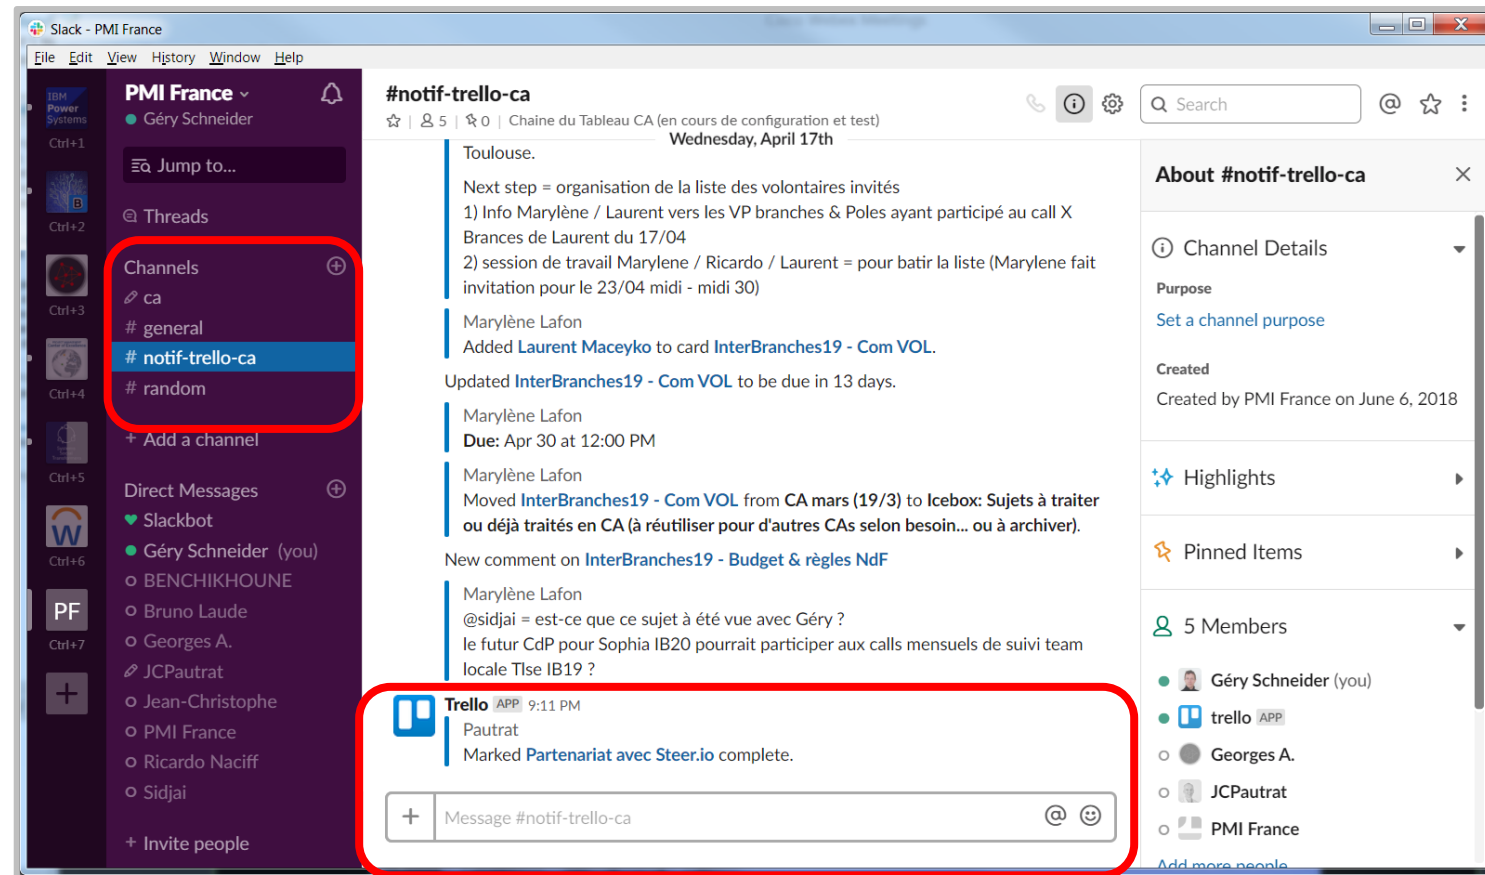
Slack - PMI France

File Edit View History Window Help

IBM Power Systems
Ctrl+1
Ctrl+2
Ctrl+3
Ctrl+4
Ctrl+5
W
Ctrl+6
PF
Ctrl+7
+

PMI France
Géry Schneider

Jump to...

Threads

Channels
ca
# general
# notif-trello-ca
# random
+ Add a channel

Direct Messages
Slackbot
Géry Schneider (you)
BENCHIKHOUNE
Bruno Laude
Georges A.
JCPautrat
Jean-Christophe
PMI France
Ricardo Naciff
Sidjai

+ Invite people

#notif-trello-ca
5 | 0 | Chaine du Tableau CA (en cours de configuration et test)

Search

Wednesday, April 17th

Toulouse.

Next step = organisation de la liste des volontaires invités
1) Info Marylène / Laurent vers les VP branches & Poles ayant participé au call X Brances de Laurent du 17/04
2) session de travail Marylene / Ricardo / Laurent = pour batir la liste (Marylene fait invitation pour le 23/04 midi - midi 30)

Marylène Lafon
Added Laurent Maceyko to card InterBranches19 - Com VOL.

Updated InterBranches19 - Com VOL to be due in 13 days.

Marylène Lafon
Due: Apr 30 at 12:00 PM

Marylène Lafon
Moved InterBranches19 - Com VOL from CA mars (19/3) to Icebox: Sujets à traiter ou déjà traités en CA (à réutiliser pour d'autres CAs selon besoin... ou à archiver).

New comment on InterBranches19 - Budget & règles NdF

Marylène Lafon
@sidjai = est-ce que ce sujet à été vue avec Géry ?
le futur CdP pour Sophia IB20 pourrait participer aux calls mensuels de suivi team locale Tlse IB19 ?

Trello APP 9:11 PM
Pautrat
Marked Partenariat avec Steer.io complete.

Message #notif-trello-ca

About #notif-trello-ca

Channel Details
Purpose
Set a channel purpose
Created
Created by PMI France on June 6, 2018

Highlights

Pinned Items

5 Members
Géry Schneider (you)
trello APP
Georges A.
JCPautrat
PMI France
Add more people